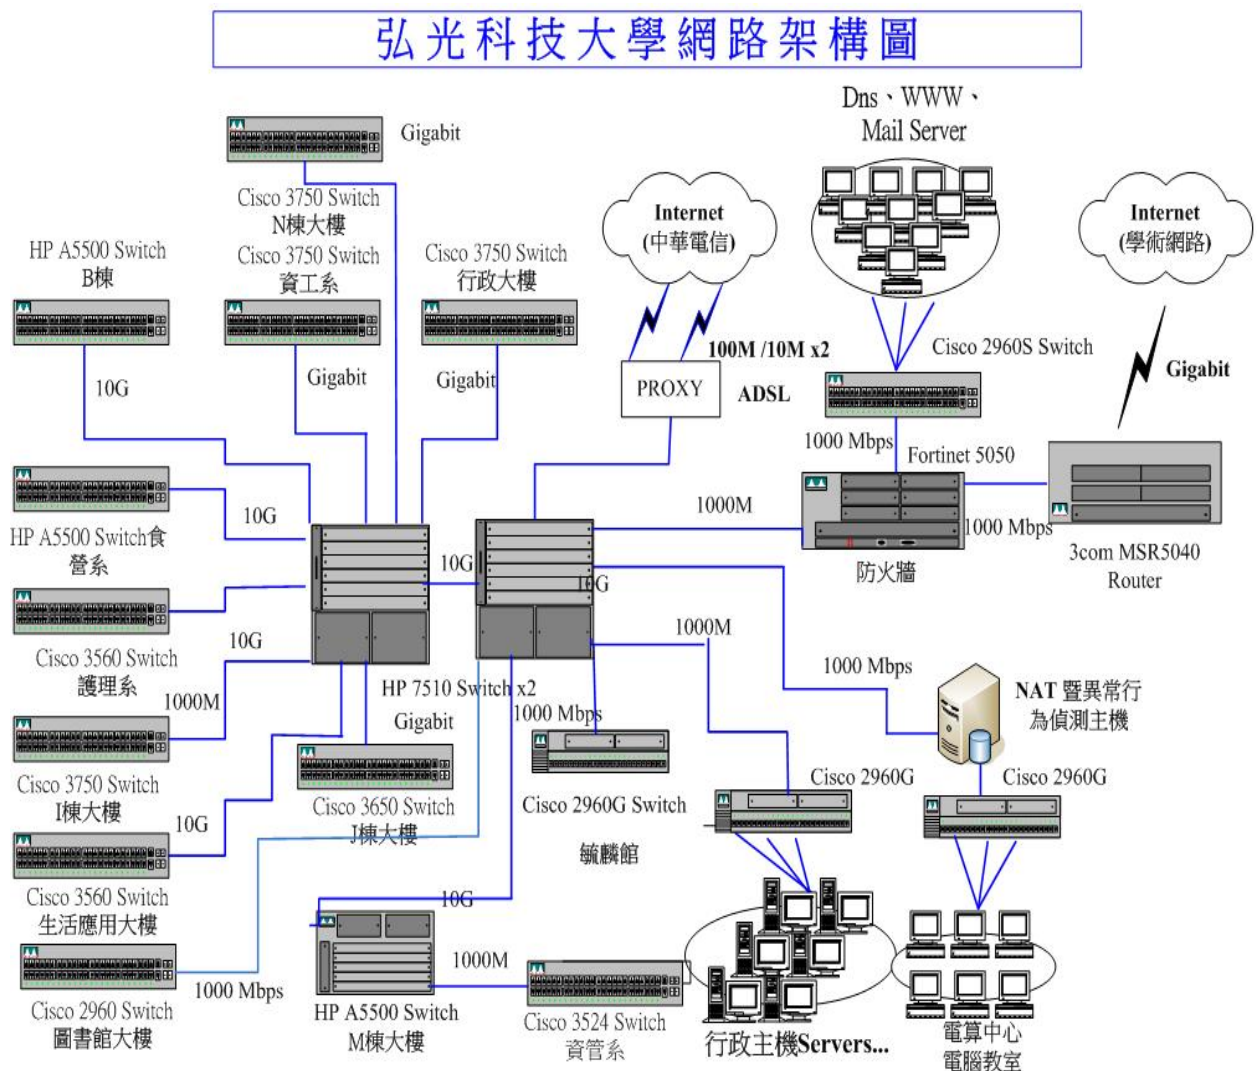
弘光科技大學網路架構圖

Gigabit

Cisco 3750 Switch
N棟大樓

Cisco 3750 Switch
資工系

HP A5500 Switch
B棟

Cisco 3750 Switch
行政大樓

Internet
(中華電信)

Dns、WWW、
Mail Server

Internet
(學術網路)

100M /10M x2

PROXY

ADSL

Cisco 2960S Switch

Gigabit

10G

Gigabit

Gigabit

1000 Mbps

Fortinet 5050

1000M

1000 Mbps

3com MSR5040
Router

防火牆

10G

HP A5500 Switch食營系

10G

10G

Cisco 3560 Switch
護理系

10G

1000M

1000M

1000 Mbps

NAT 暨異常行
為偵測主機

HP 7510 Switch x2

Gigabit

1000 Mbps

Cisco 3750 Switch
I棟大樓

Cisco 3650 Switch
J棟大樓

Cisco 2960G Switch

Cisco 2960G

Cisco 2960G

10G

麒麟館

Cisco 3560 Switch
生活應用大樓

10G

1000M

Cisco 2960 Switch
圖書館大樓

1000 Mbps

HP A5500 Switch
M棟大樓

Cisco 3524 Switch
資管系

行政主機Servers...

電算中心
電腦教室